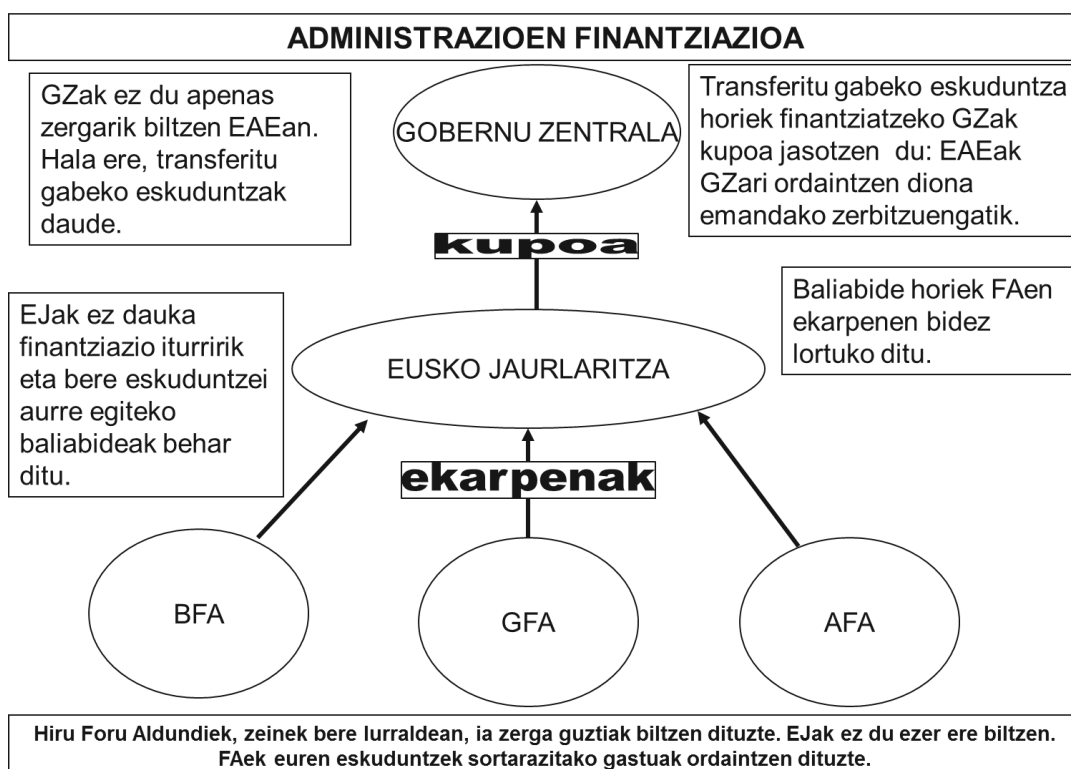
ADMINISTRAZIOEN FINANTZIAZIOA

GZak ez du apenas zergarik biltzen EAEan. Hala ere, transferitu gabeko eskuduntzak daude.

GOBERNU ZENTRALA

Transferitu gabeko eskuduntza horiek finantziatzeko GZak kupoa jasotzen du: EAEak GZari ordaintzen diona emandako zerbitzuengatik.

kupoa

EJak ez dauka finantziazio iturririk eta bere eskuduntzei aurre egiteko baliabideak behar ditu.

EUSKO JAURLARITZA

Baliabide horiek FAen ekarpenen bidez lortuko ditu.

ekarpenak

BFA

GFA

AFA

Hiru Foru Aldundiek, zeinek bere lurraldean, ia zerga guztiak biltzen dituzte. EJak ez du ezer ere biltzen. FAek euren eskuduntzek sortarazitako gastuak ordaintzen dituzte.